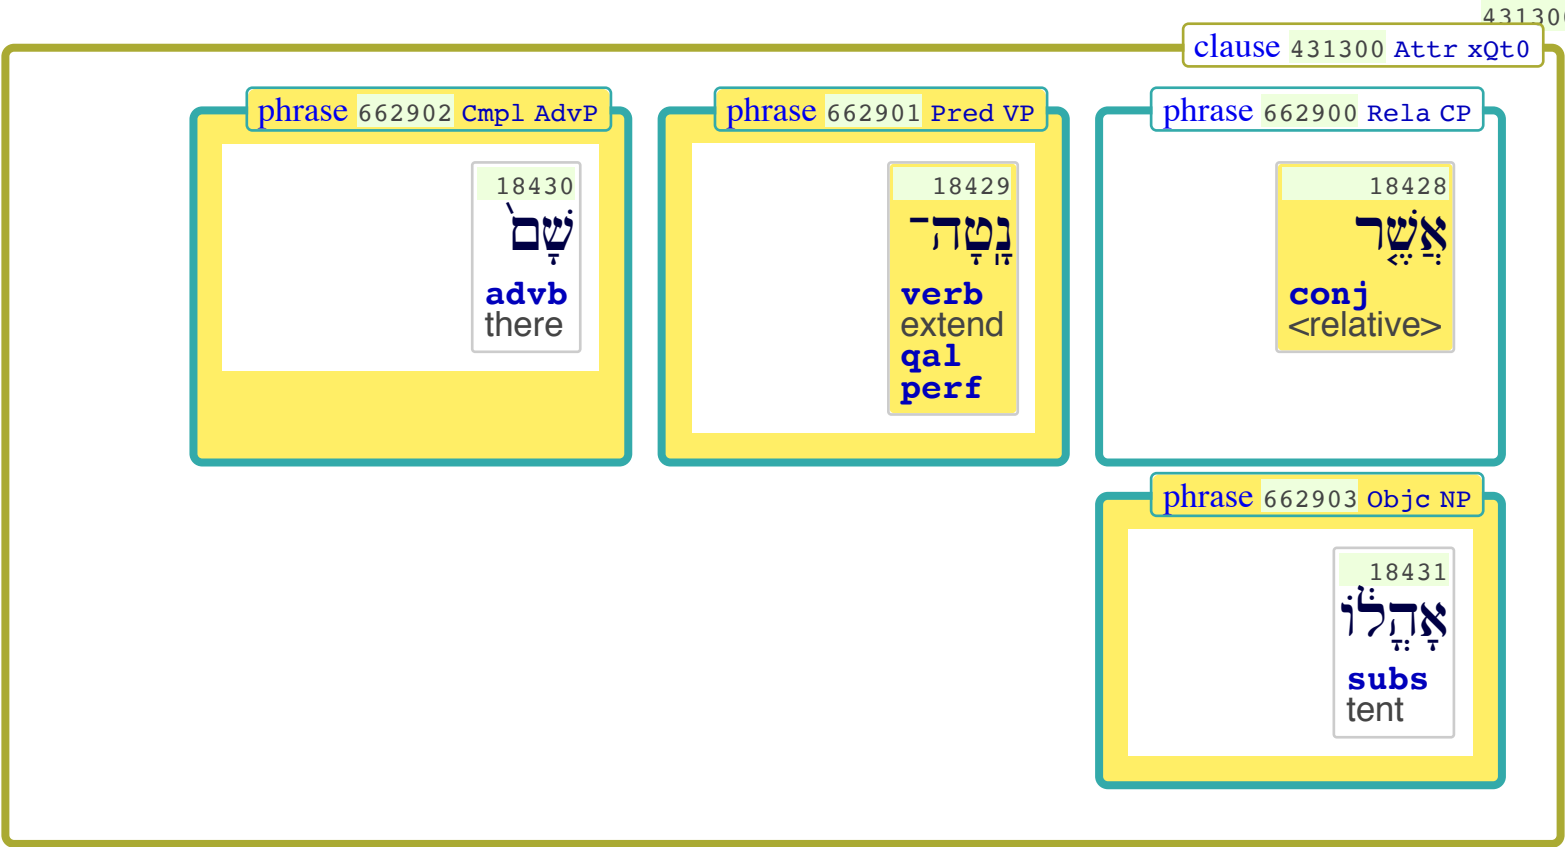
43130

clause 431300 Attr xQt0

phrase 662902 Cmpl AdvP

18430
שָׁ֖ם
advb
there

phrase 662901 Pred VP

18429
נָֽטָה־
verb
extend
qal
perf

phrase 662900 Rela CP

18428
אֲשֶׁר
conj
<relative>

phrase 662903 Objc NP

18431
אָהֳלֹ֑ו
subs
tent